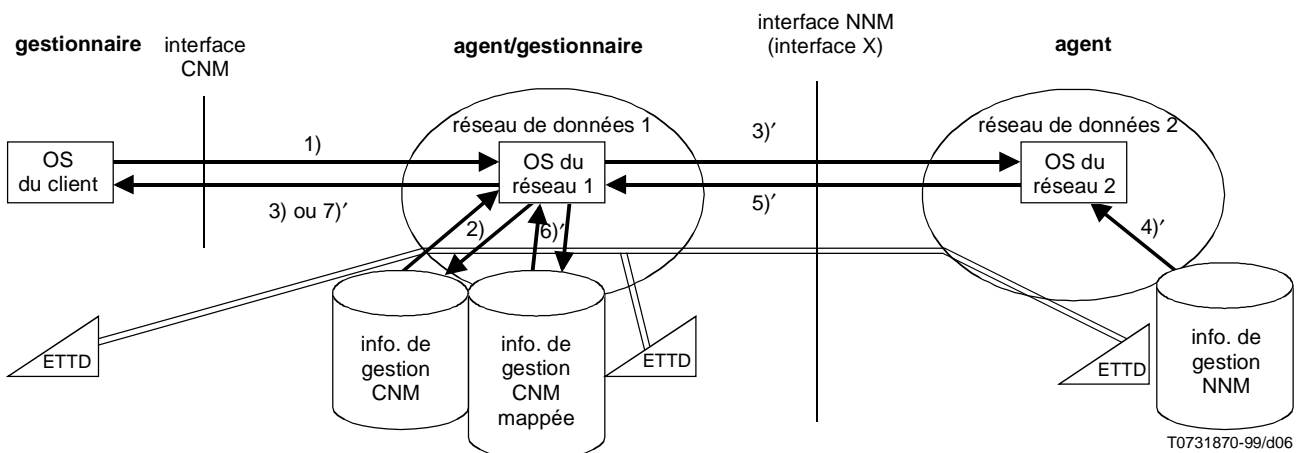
gestionnaire

interface CNM

agent/gestionnaire

interface NNM (interface X)

agent

réseau de données 1

réseau de données 2

OS du client

1)

3) ou 7)′

OS du réseau 1

3)′

5)′

OS du réseau 2

4)′

2)

6)′

info. de gestion CNM

info. de gestion CNM mappée

info. de gestion NNM

ETTD

ETTD

ETTD

T0731870-99/d06